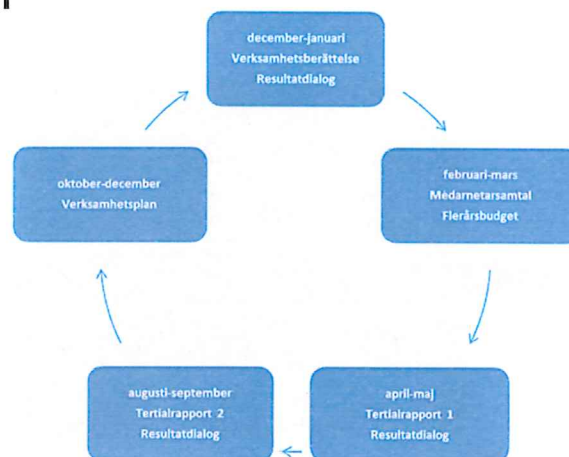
december-januari
Verksamhetsberättelse
Resultatdialog

februari-mars
Medarbetarsamtal
Flerårsbudget

april-maj
Tertialrapport 1
Resultatdialog

augusti-september
Tertialrapport 2
Resultatdialog

oktober-december
Verksamhetsplan